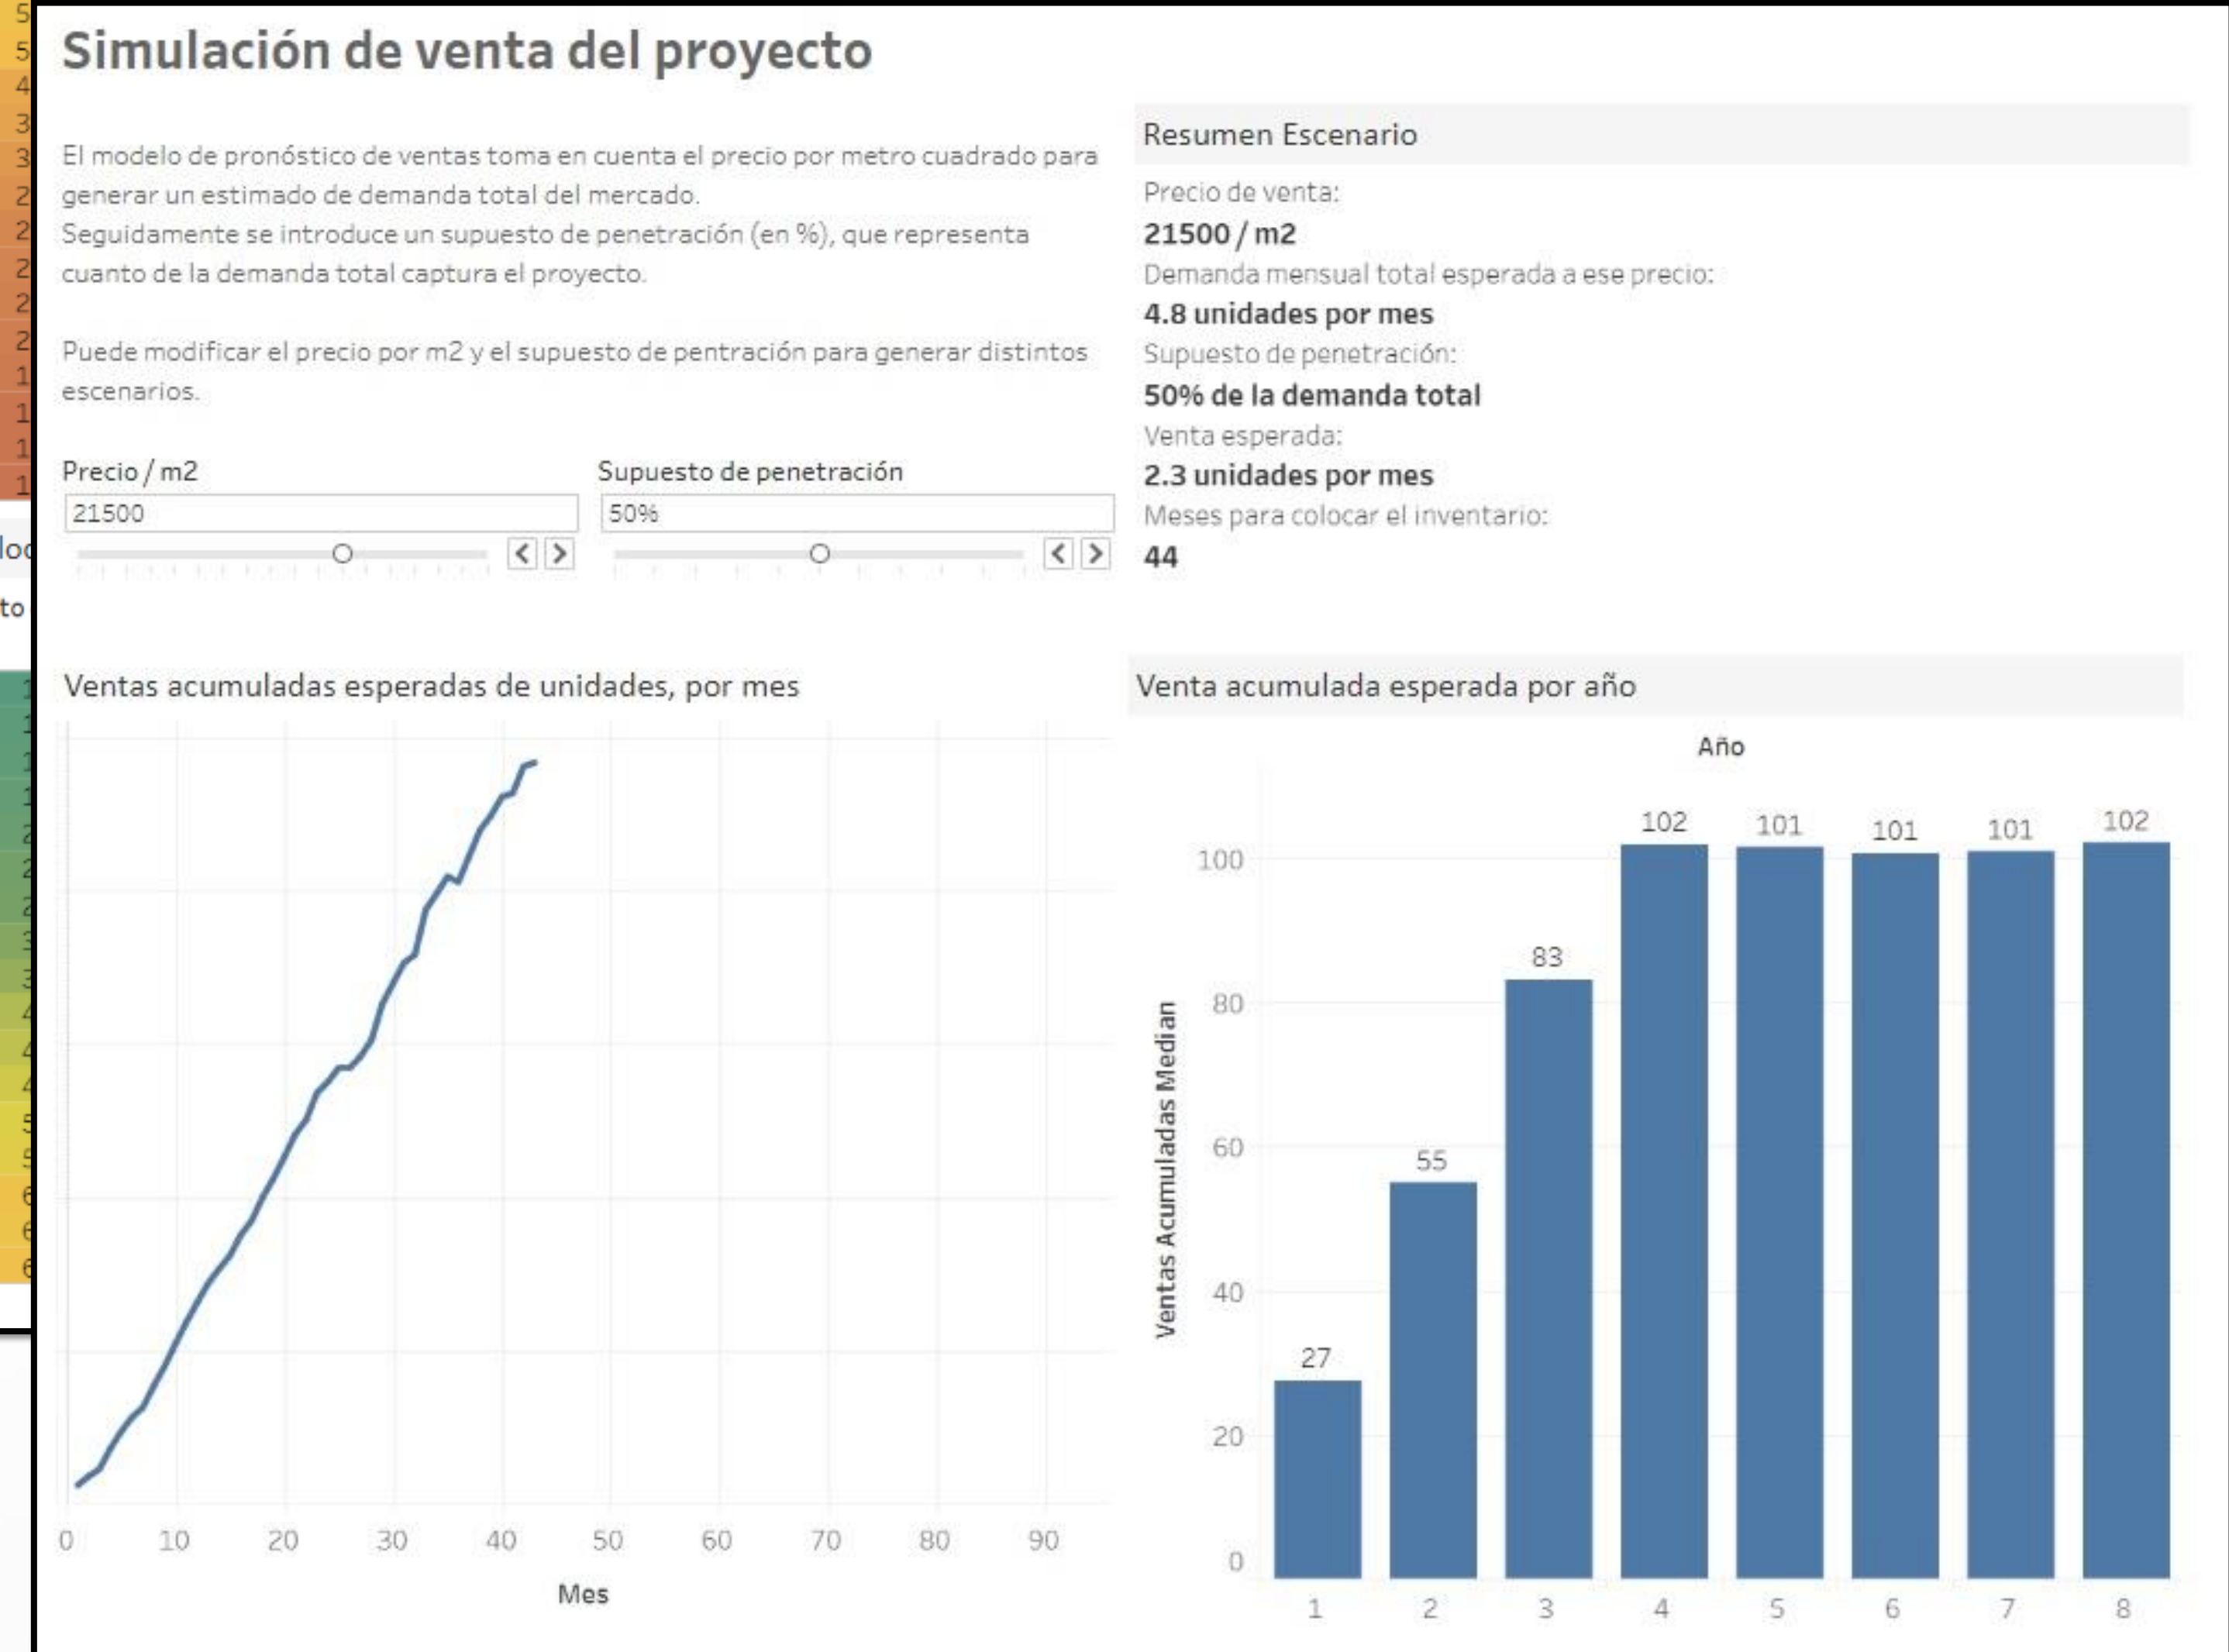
Simulación de venta del proyecto

El modelo de pronóstico de ventas toma en cuenta el precio por metro cuadrado para generar un estimado de demanda total del mercado.
Seguidamente se introduce un supuesto de penetración (en %), que representa cuanto de la demanda total captura el proyecto.

Puede modificar el precio por m2 y el supuesto de pentración para generar distintos escenarios.

Precio / m2
21500

Supuesto de penetración
50%

Resumen Escenario

Precio de venta:
21500 / m2
Demanda mensual total esperada a ese precio:
4.8 unidades por mes
Supuesto de penetración:
50% de la demanda total
Venta esperada:
2.3 unidades por mes
Meses para colocar el inventario:
44

Ventas acumuladas esperadas de unidades, por mes

0 10 20 30 40 50 60 70 80 90
Mes

Venta acumulada esperada por año

Año

Ventas Acumuladas Median

0 20 40 60 80 100

| 1 | 2 | 3 | 4 | 5 | 6 | 7 | 8 |
|---|---|---|---|---|---|---|---|
| 27 | 55 | 83 | 102 | 101 | 101 | 101 | 102 |